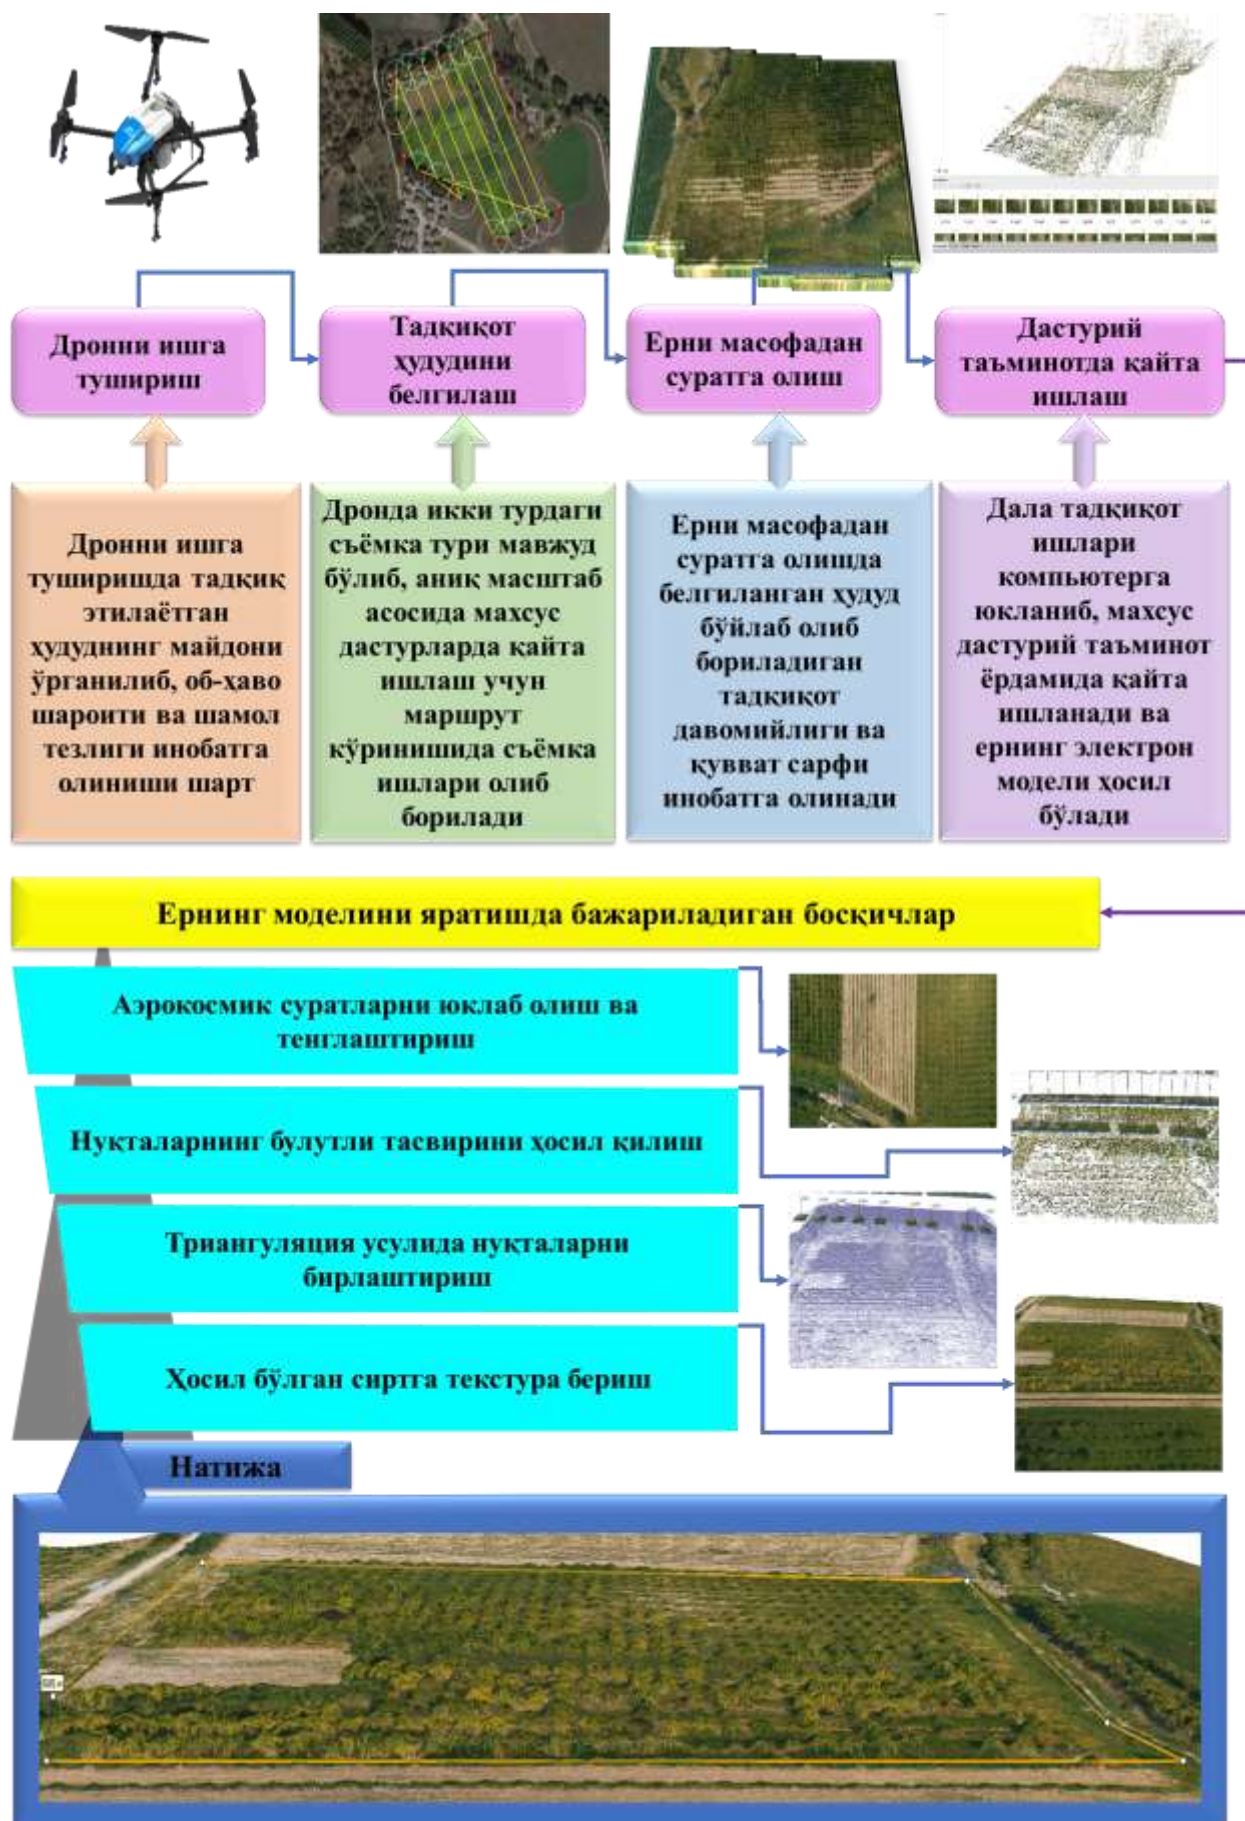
Дронни ишга тушириш

Тадқиқот ҳудудини белгилаш

Ерни масофадан суратга олиш

Дастурий таъминотда қайта ишлаш

Дронни ишга туширишда тадқиқ этилаётган ҳудуднинг майдони ўрганилиб, об-ҳаво шароити ва шамол тезлиги инобатга олиниши шарт

Дронда икки турдаги съёмка тури мавжуд бўлиб, аниқ масштаб асосида махсус дастурларда қайта ишлаш учун маршрут кўринишида съёмка ишлари олиб борилади

Ерни масофадан суратга олишда белгиланган ҳудуд бўйлаб олиб бориладиган тадқиқот давомийлиги ва қувват сарфи инобатга олинади

Дала тадқиқот ишлари компьютерга юкланиб, махсус дастурий таъминот ёрдамида қайта ишланади ва ернинг электрон модели ҳосил бўлади

Ернинг моделини яратишда бажариладиган босқичлар

Аэрокосмик суратларни юклаб олиш ва тенглаштириш

Нуқталарнинг булутли тасвирини ҳосил қилиш

Триангуляция усулида нуқталарни бирлаштириш

Ҳосил бўлган сиртга текстура бериш

Натижа